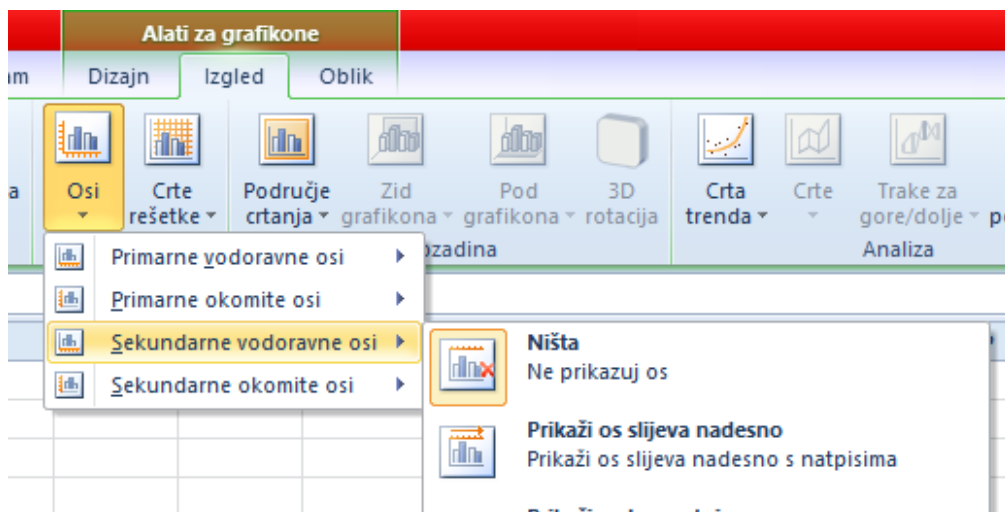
Alati za grafikone

m Dizajn Izgled Oblik

a Osi Crte rešetke Područje crtanja Zid grafikona Pod grafikona 3D rotacija Crta trenda Crte Trake za gore/dolje p

ozadina Analiza

Primarne vodoravne osi
Primarne okomite osi
Sekundarne vodoravne osi
Sekundarne okomite osi

Ništa
Ne prikazuj os

Prikaži os slijeva nadesno
Prikaži os slijeva nadesno s natpisima

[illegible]